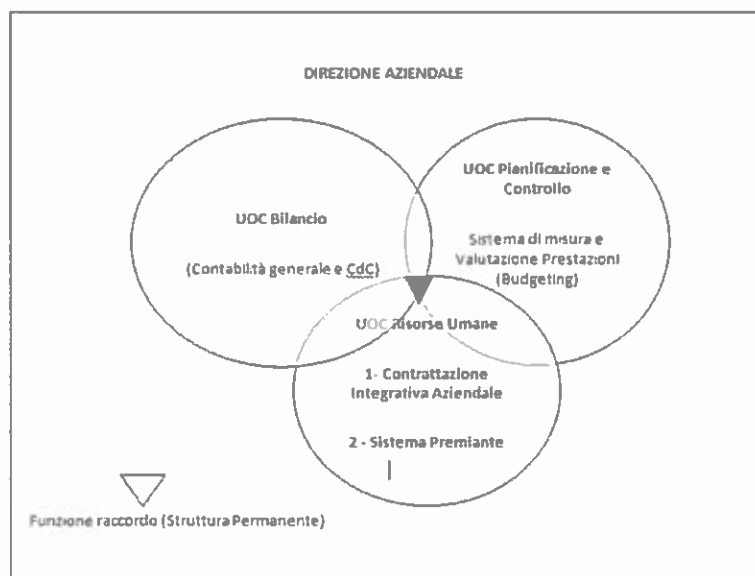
DIREZIONE AZIENDALE

UOC Bilancio

(Contabilità generale e CdC)

UOC Pianificazione e Controllo

Sistema di misura e Valutazione Prestazioni (Budgeting)

UOC Risorse Umane

1- Contrattazione Integrativa Aziendale

2 - Sistema Premiante

Funzione raccordo (Struttura Permanente)